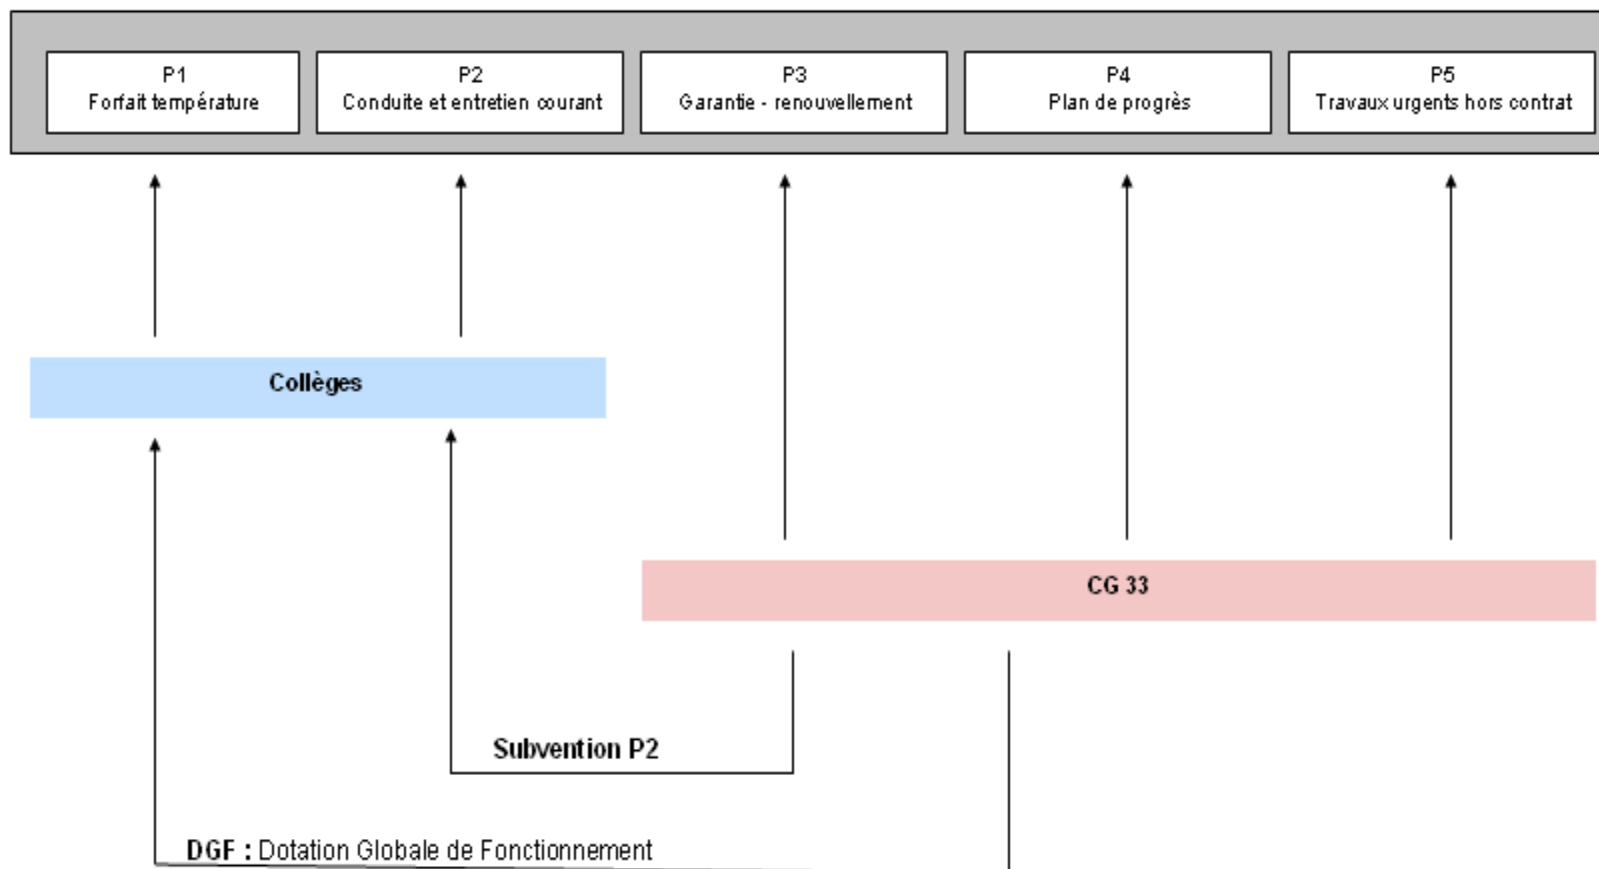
P1
Forfait température

P2
Conduite et entretien courant

P3
Garantie - renouvellement

P4
Plan de progrès

P5
Travaux urgents hors contrat

Collèges

CG 33

Subvention P2

DGF : Dotation Globale de Fonctionnement